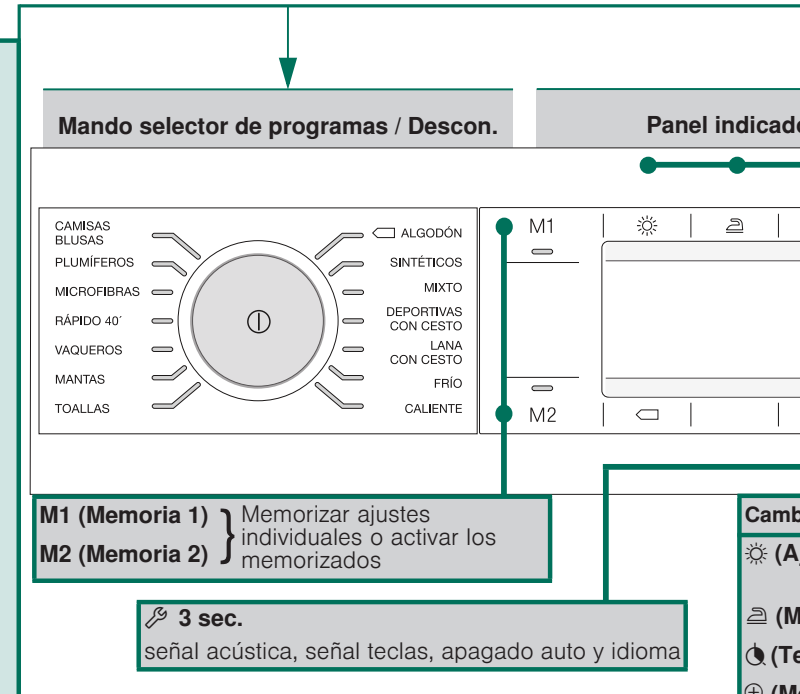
Mando selector de programas / Descon.

Panel indicado

CAMISAS BLUSAS
PLUMÍFEROS
MICROFIBRAS
RÁPIDO 40´
VAQUEROS
MANTAS
TOALLAS

ALGODÓN
SINTÉTICOS
MIXTO
DEPORTIVAS CON CESTO
LANA CON CESTO
FRÍO
CALIENTE

M1
M2

M1 (Memoria 1)
M2 (Memoria 2)
Memorizar ajustes individuales o activar los memorizados

3 sec.
señal acústica, señal teclas, apagado auto y idioma

Camb
(A
(M
(Te
(M